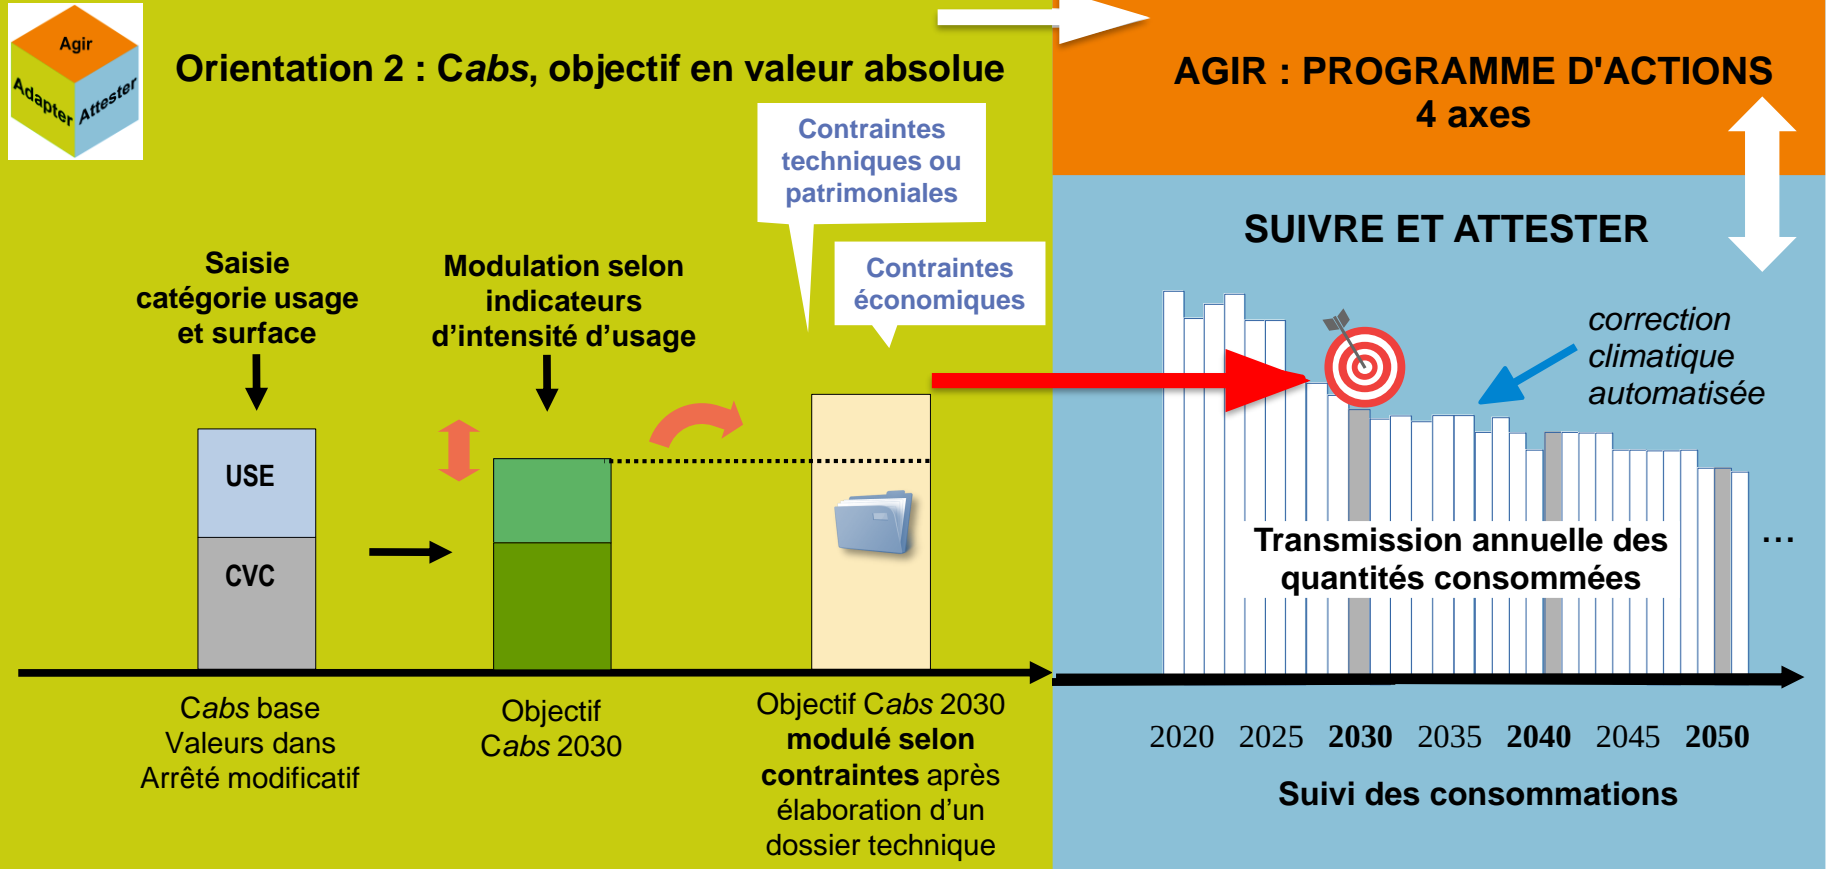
Agir
Adapter
Attester

Orientation 2 : Cabs, objectif en valeur absolue

Contraintes techniques ou patrimoniales

Contraintes économiques

Saisie catégorie usage et surface

Modulation selon indicateurs d'intensité d'usage

USE

CVC

Cabs base
Valeurs dans
Arrêté modificatif

Objectif
Cabs 2030

Objectif Cabs 2030
modulé selon contraintes après élaboration d'un dossier technique

AGIR : PROGRAMME D'ACTIONS
4 axes

SUIVRE ET ATTESTER

correction climatique automatisée

Transmission annuelle des quantités consommées

...

2020 2025 2030 2035 2040 2045 2050

Suivi des consommations